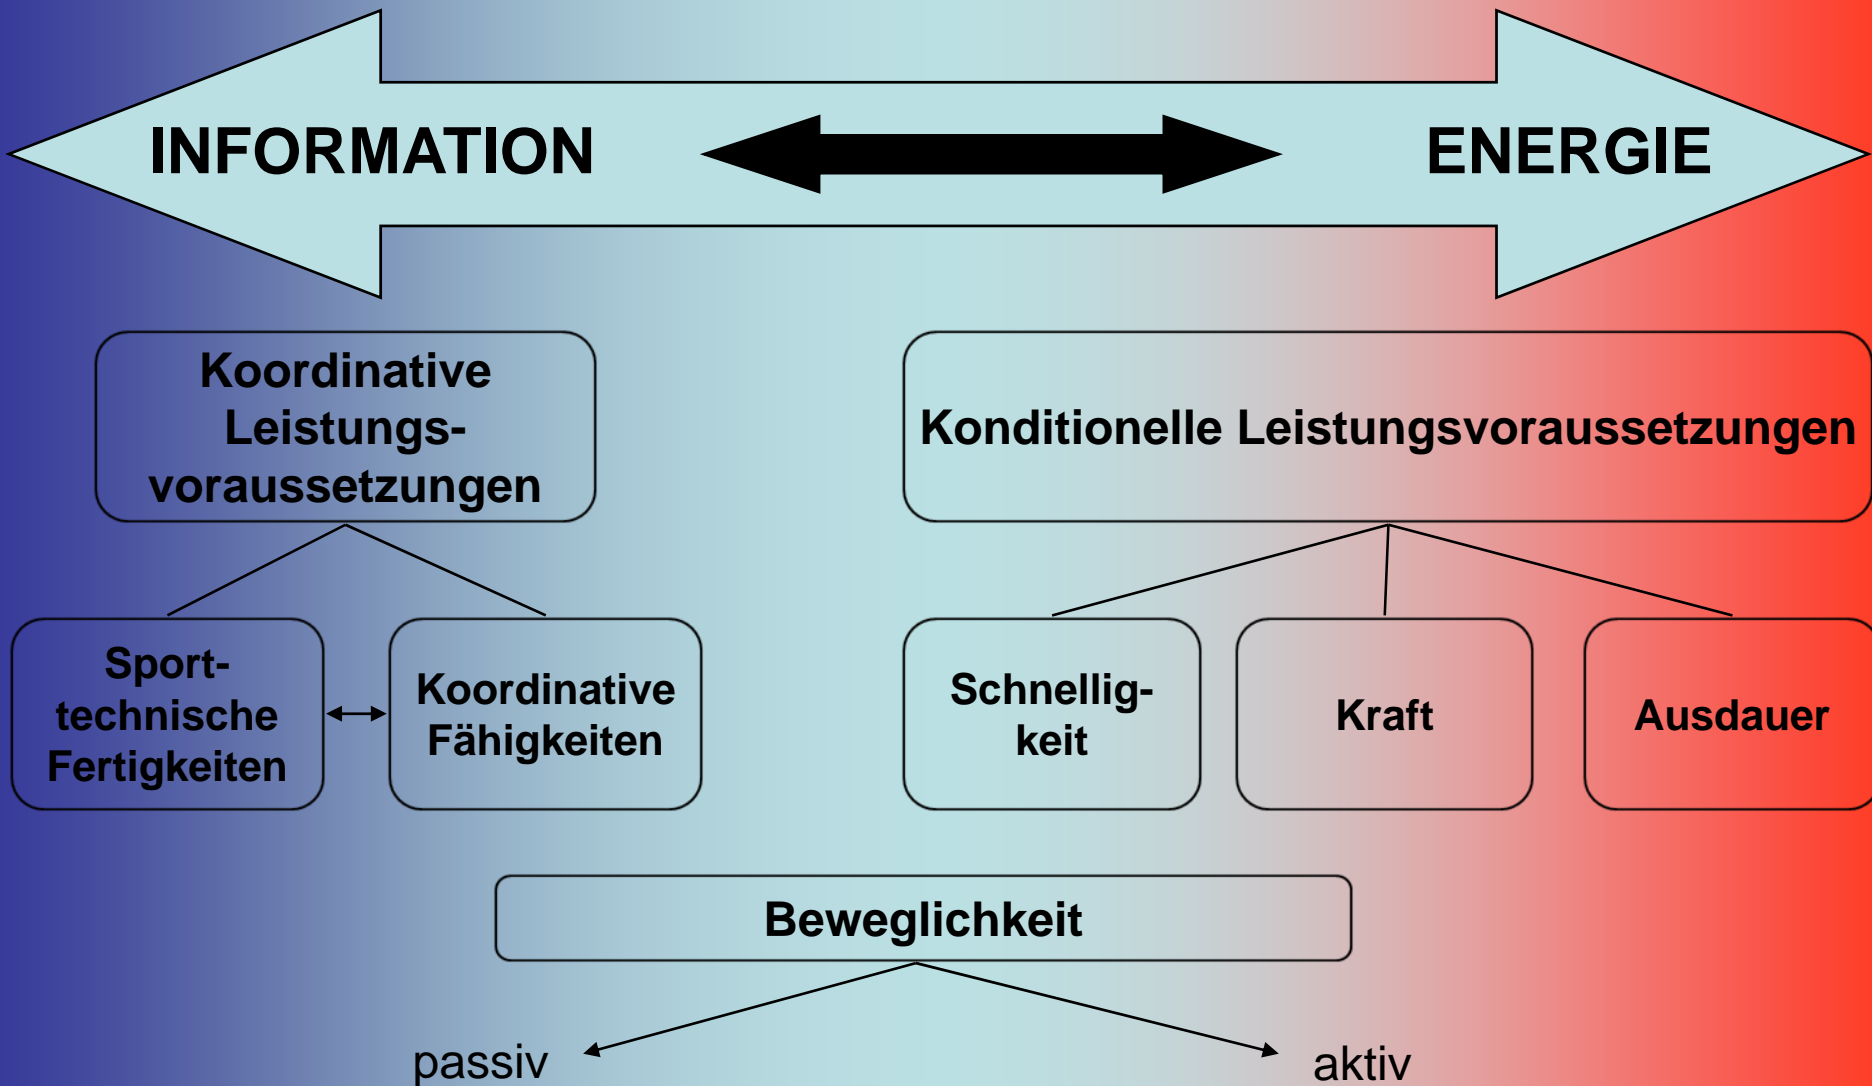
INFORMATION

ENERGIE

Koordinative Leistungsvoraussetzungen

Konditionelle Leistungsvoraussetzungen

Sporttechnische Fertigkeiten

Koordinative Fähigkeiten

Schnelligkeit

Kraft

Ausdauer

Beweglichkeit

passiv

aktiv